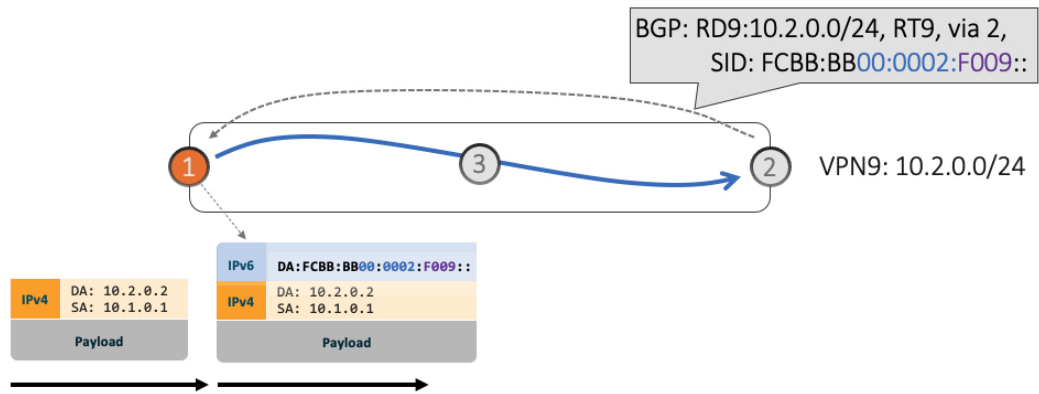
BGP: RD9:10.2.0.0/24, RT9, via 2, SID: FCBB:BB00:0002:F009::

1

3

2

VPN9: 10.2.0.0/24

IPv4
DA: 10.2.0.2
SA: 10.1.0.1

Payload

IPv6
DA:FCBB:BB00:0002:F009::

IPv4
DA: 10.2.0.2
SA: 10.1.0.1

Payload